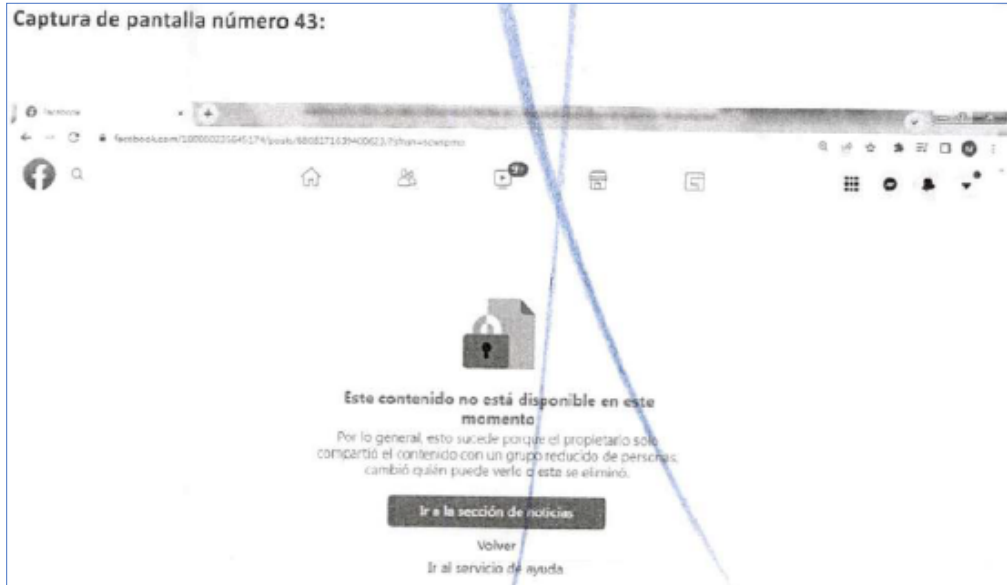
Captura de pantalla número 43:

Facebook

facebook.com/100000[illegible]/posts/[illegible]

9+

Este contenido no está disponible en este momento

Por lo general, esto sucede porque el propietario solo compartió el contenido con un grupo reducido de personas, cambió quién puede verlo o este se eliminó.

Ir a la sección de noticias

Volver

Ir al servicio de ayuda